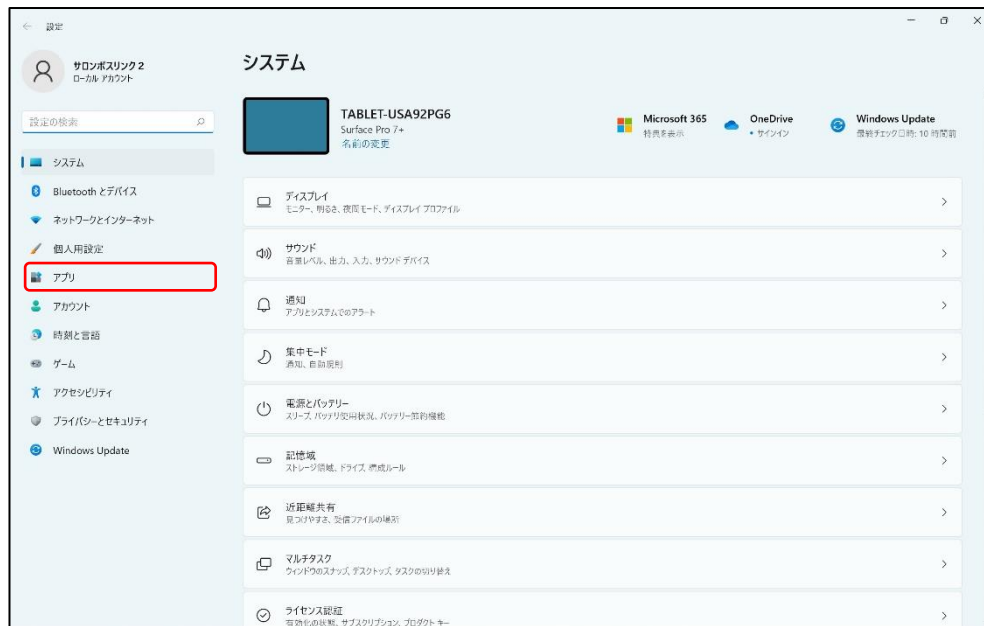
設定

サロンボスリンク2
ローカル アカウント

設定の検索

システム
Bluetooth とデバイス
ネットワークとインターネット
個人用設定
アプリ
アカウント
時刻と言語
ゲーム
アクセシビリティ
プライバシーとセキュリティ
Windows Update

システム

TABLET-USA92PG6
Surface Pro 7+
名前の変更

Microsoft 365
特典を表示

OneDrive
• サインイン

Windows Update
最終チェック日時: 10 時間前

ディスプレイ
モニター、明るさ、夜間モード、ディスプレイ プロファイル

サウンド
音量レベル、出力、入力、サウンド デバイス

通知
アプリとシステムからのアラート

集中モード
通知、自動規則

電源とバッテリー
スリープ、バッテリ使用状況、バッテリー節約機能

記憶域
ストレージ領域、ドライブ、構成ルール

近距離共有
見つけやすさ、受信ファイルの場所

マルチタスク
ウィンドウのスナップ、デスクトップ、タスクの切り替え

ライセンス認証
有効化の状態、サブスクリプション、プロダクト キー